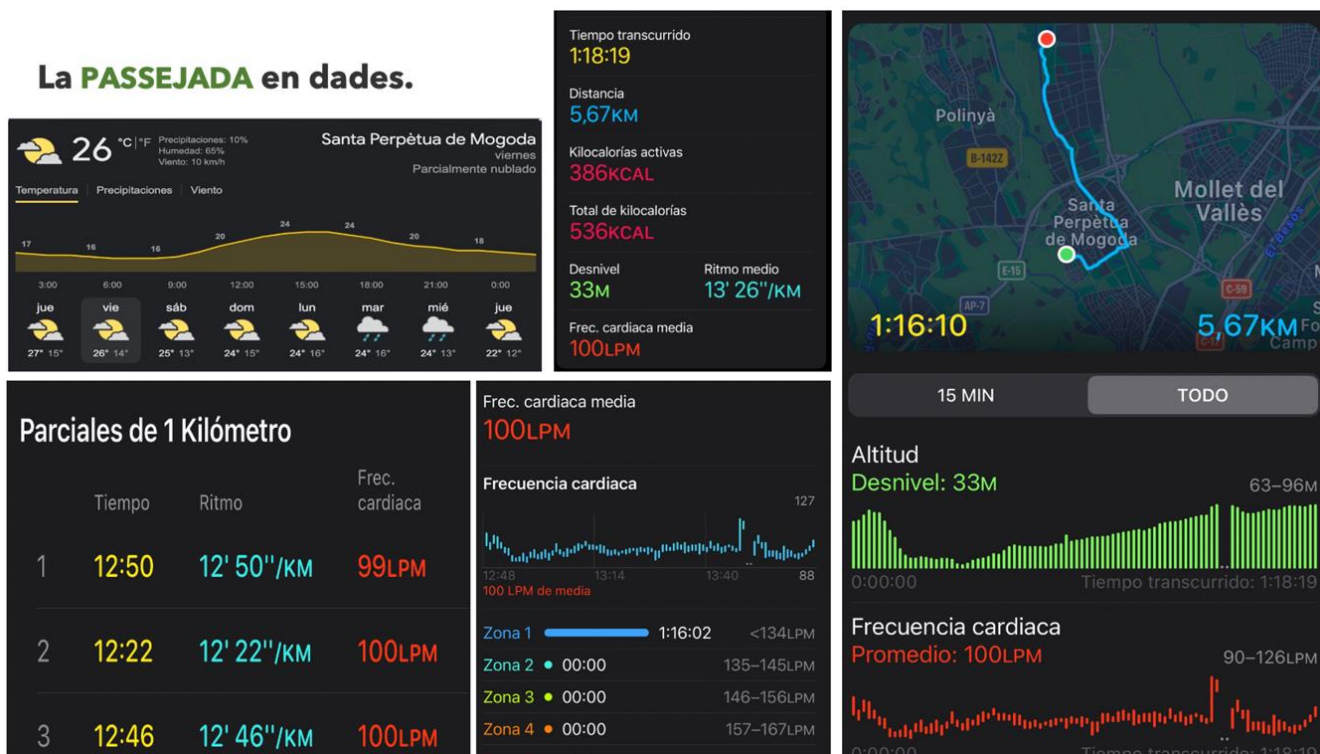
La PASSEJADA en dades.

26 °C | °F Precipitaciones: 10% Humedad: 65% Viento: 10 km/h

Santa Perpètua de Mogoda
viernes
Parcialmente nublado

Temperatura Precipitaciones Viento

17 16 16 20 24 24 20 18

3:00 6:00 9:00 12:00 15:00 18:00 21:00 0:00

| jue | vie | sáb | dom | lun | mar | mié | jue |
|---|---|---|---|---|---|---|---|
| 27° 15° | 26° 14° | 25° 13° | 24° 15° | 24° 16° | 24° 16° | 24° 13° | 22° 12° |

Tiempo transcurrido
1:18:19

Distancia
5,67KM

Kilocalorías activas
386KCAL

Total de kilocalorías
536KCAL

Desnivel
33M

Ritmo medio
13' 26''/KM

Frec. cardiaca media
100LPM

Polinyà
B-142Z
Mollet del Vallès
Santa Perpètua de Mogoda
E-15
AP-7
C-59
1:16:10
5,67KM

Parciales de 1 Kilómetro

| | Tiempo | Ritmo | Frec. cardiaca |
|---|---|---|---|
| 1 | 12:50 | 12' 50''/KM | 99LPM |
| 2 | 12:22 | 12' 22''/KM | 100LPM |
| 3 | 12:46 | 12' 46''/KM | 100LPM |

Frec. cardiaca media
100LPM

Frecuencia cardiaca
127
88
12:48 13:14 13:40
100 LPM de media

Zona 1 1:16:02 <134LPM
Zona 2 00:00 135–145LPM
Zona 3 00:00 146–156LPM
Zona 4 00:00 157–167LPM

15 MIN TODO

Altitud
Desnivel: 33M
63–96M
0:00:00 Tiempo transcurrido: 1:18:19

Frecuencia cardiaca
Promedio: 100LPM
90–126LPM